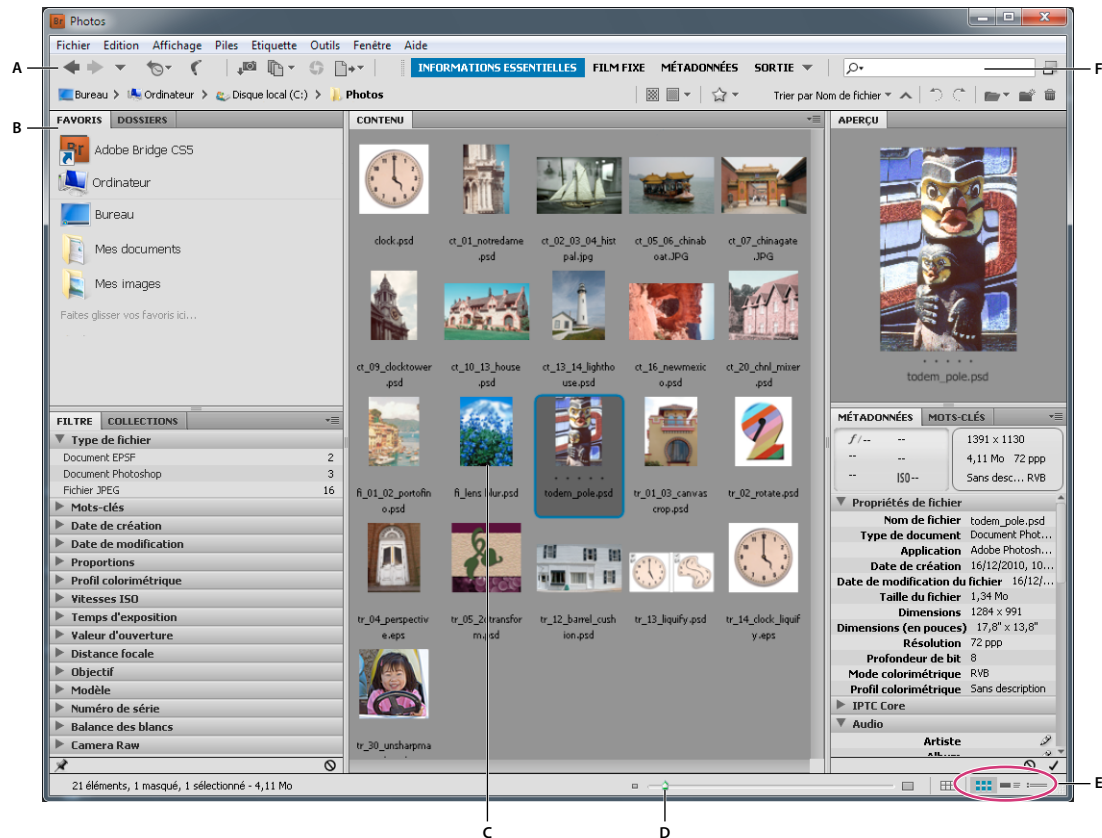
Br Photos

Fichier Edition Affichage Piles Etiquette Outils Fenêtre Aide

A

INFORMATIONS ESSENTIELLES FILM FIXE MÉTADONNÉES SORTIE

F

Bureau > Ordinateur > Disque local (C:) > Photos

Trier par Nom de fichier

B

FAVORIS DOSSIERS

Adobe Bridge CS5
Ordinateur
Bureau
Mes documents
Mes images
Faites glisser vos favoris ici...

CONTENU

clock.psd
ct_01_notredame.psd
ct_02_03_04_histpal.jpg
ct_05_06_chinaboat.JPG
ct_07_chinagate.JPG
ct_09_clocktower.psd
ct_10_13_house.psd
ct_13_14_lighthouse.psd
ct_16_newmexico.psd
ct_20_chnl_mixer.psd
fi_01_02_portofino.psd
fi_lens_blur.psd
todem_pole.psd
tr_01_03_canvascrop.psd
tr_02_rotate.psd
tr_04_perspective.eps
tr_05_2dtransform.psd
tr_12_barrel_cushion.psd
tr_13_liquify.psd
tr_14_clock_liquify.eps
tr_30_unsharpma

APERÇU

todem_pole.psd

FILTRE COLLECTIONS

Type de fichier
Document EPSF 2
Document Photoshop 3
Fichier JPEG 16
Mots-clés
Date de création
Date de modification
Proportions
Profil colorimétrique
Vitesses ISO
Temps d'exposition
Valeur d'ouverture
Distance focale
Objectif
Modèle
Numéro de série
Balance des blancs
Camera Raw

MÉTADONNÉES MOTS-CLÉS

$f$/-- --
-- --
-- ISO--
1391 x 1130
4,11 Mo 72 ppp
Sans desc... RVB

Propriétés de fichier
Nom de fichier todem_pole.psd
Type de document Document Phot...
Application Adobe Photosh...
Date de création 16/12/2010, 10...
Date de modification du fichier 16/12/...
Taille du fichier 1,34 Mo
Dimensions 1284 x 991
Dimensions (en pouces) 17,8" x 13,8"
Résolution 72 ppp
Profondeur de bit 8
Mode colorimétrique RVB
Profil colorimétrique Sans description
IPTC Core
Audio
Artiste
Album

21 éléments, 1 masqué, 1 sélectionné - 4,11 Mo

E

C

D